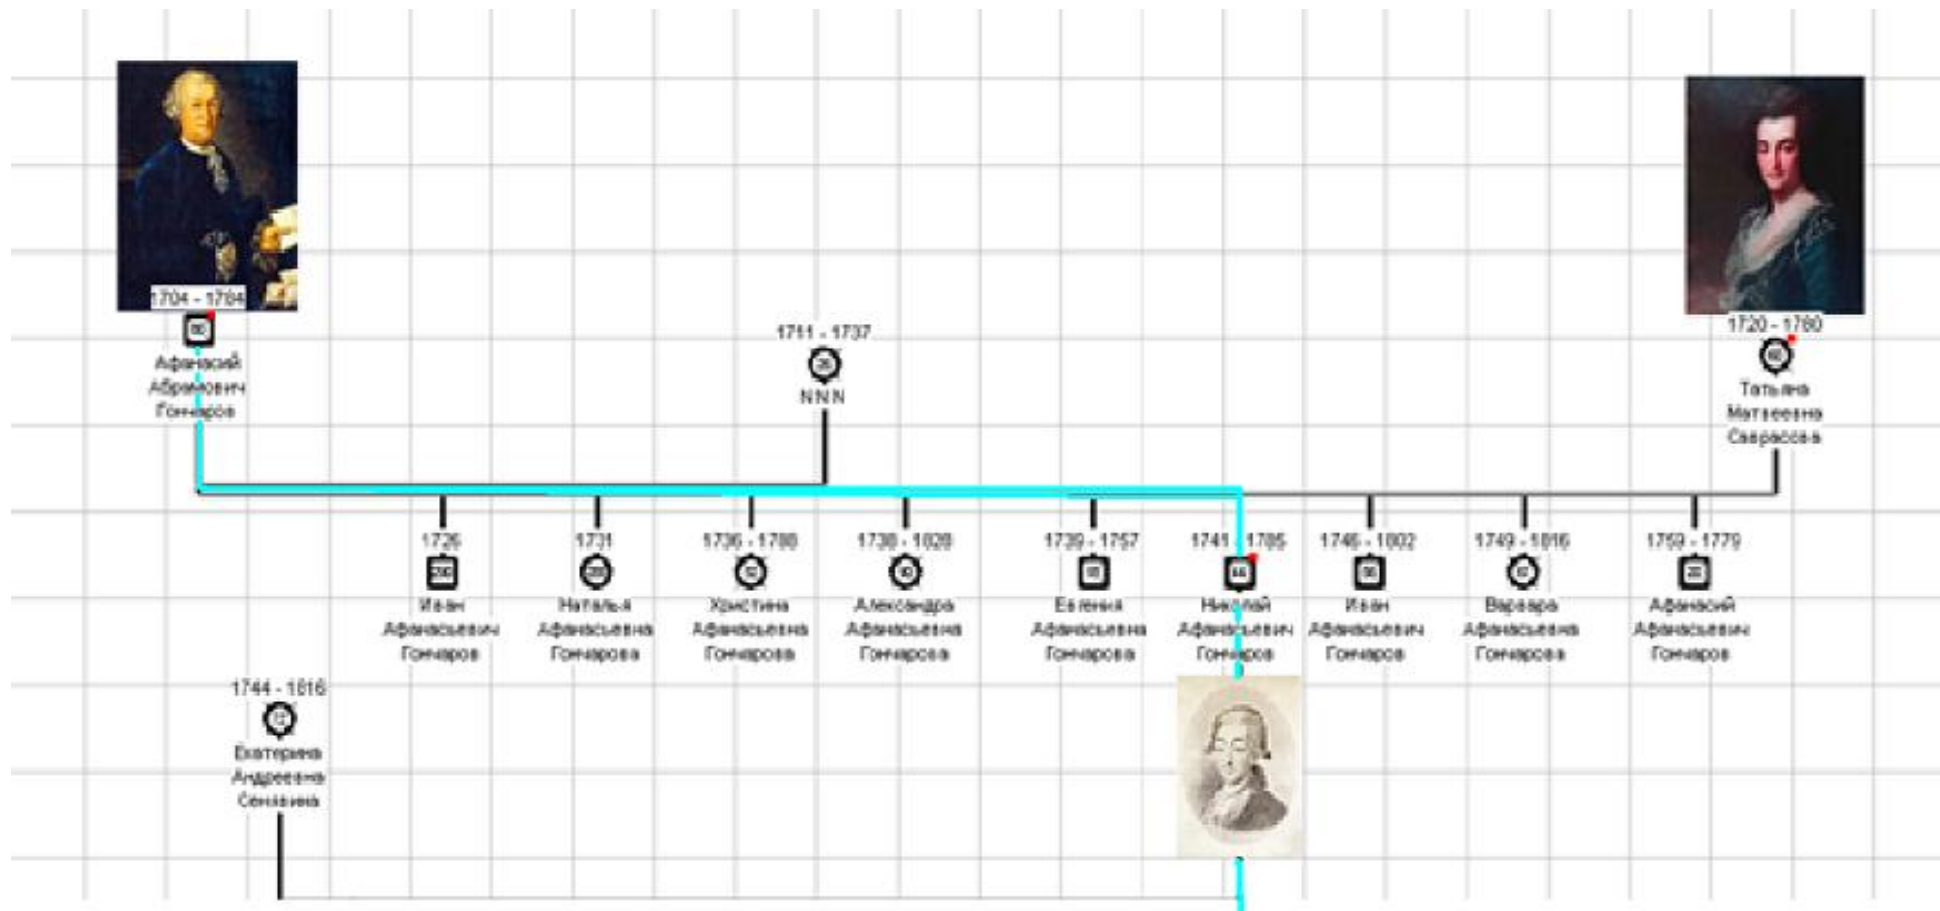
1704 - 1784
Афанасий Абрамович Гончаров

1711 - 1737
NNN

1720 - 1780
Татьяна Матвеевна Саврасова

1726
Иван Афанасьевич Гончаров

1731
Наталья Афанасьевна Гончарова

1736 - 1788
Христина Афанасьевна Гончарова

1738 - 1828
Александра Афанасьевна Гончарова

1739 - 1757
Евгения Афанасьевна Гончарова

1741 - 1785
Николай Афанасьевич Гончаров

1746 - 1802
Иван Афанасьевич Гончаров

1749 - 1816
Варвара Афанасьевна Гончарова

1759 - 1779
Афанасий Афанасьевич Гончаров

1744 - 1816
Екатерина Андреевна Сенявина